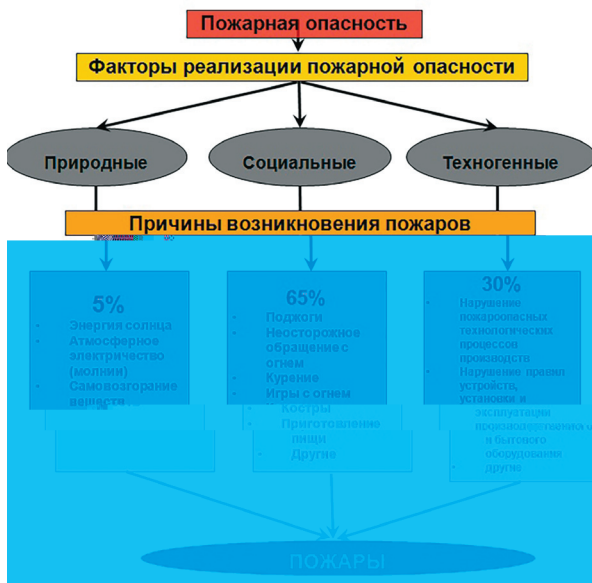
Пожарная опасность

Факторы реализации пожарной опасности

Природные

Социальные

Техногенные

Причины возникновения пожаров

5%
Энергия солнца
Атмосферное электричество (молнии)
Самовозгорание веществ

65%
Поджоги
Неосторожное обращение с огнем
Курение
Игры с огнем
Костры
Приготовление пищи
Другие

30%
Нарушение пожароопасных технологических процессов производства
Нарушение правил устройства, установки и эксплуатации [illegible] в бытового оборудования
другие

ПОЖАРЫ